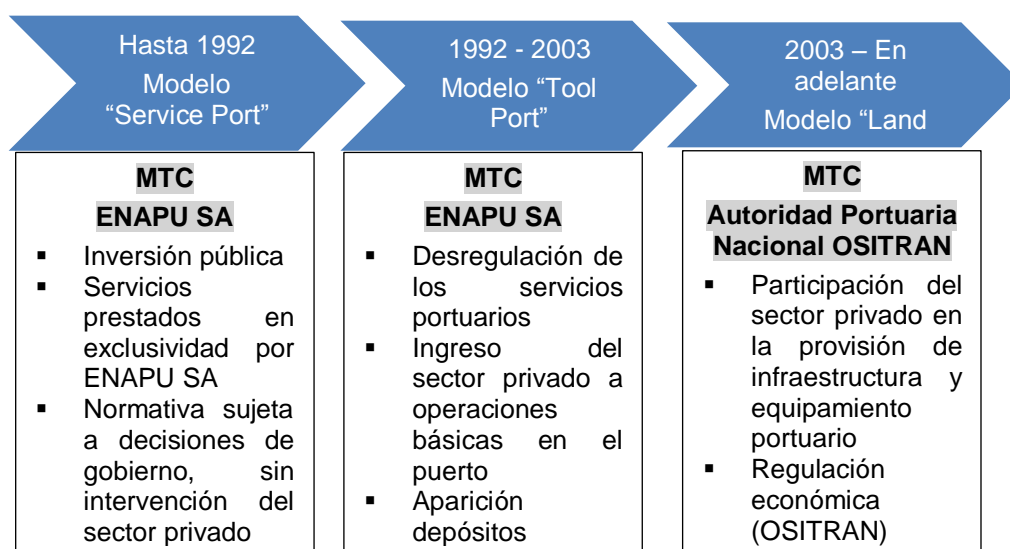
Hasta 1992
Modelo
"Service Port"

MTC
ENAPU SA

- Inversión pública
- Servicios prestados en exclusividad por ENAPU SA
- Normativa sujeta a decisiones de gobierno, sin intervención del sector privado

1992 - 2003
Modelo "Tool Port"

MTC
ENAPU SA

- Desregulación de los servicios portuarios
- Ingreso del sector privado a operaciones básicas en el puerto
- Aparición depósitos

2003 – En adelante
Modelo "Land

MTC
Autoridad Portuaria Nacional OSITRAN

- Participación del sector privado en la provisión de infraestructura y equipamiento portuario
- Regulación económica (OSITRAN)